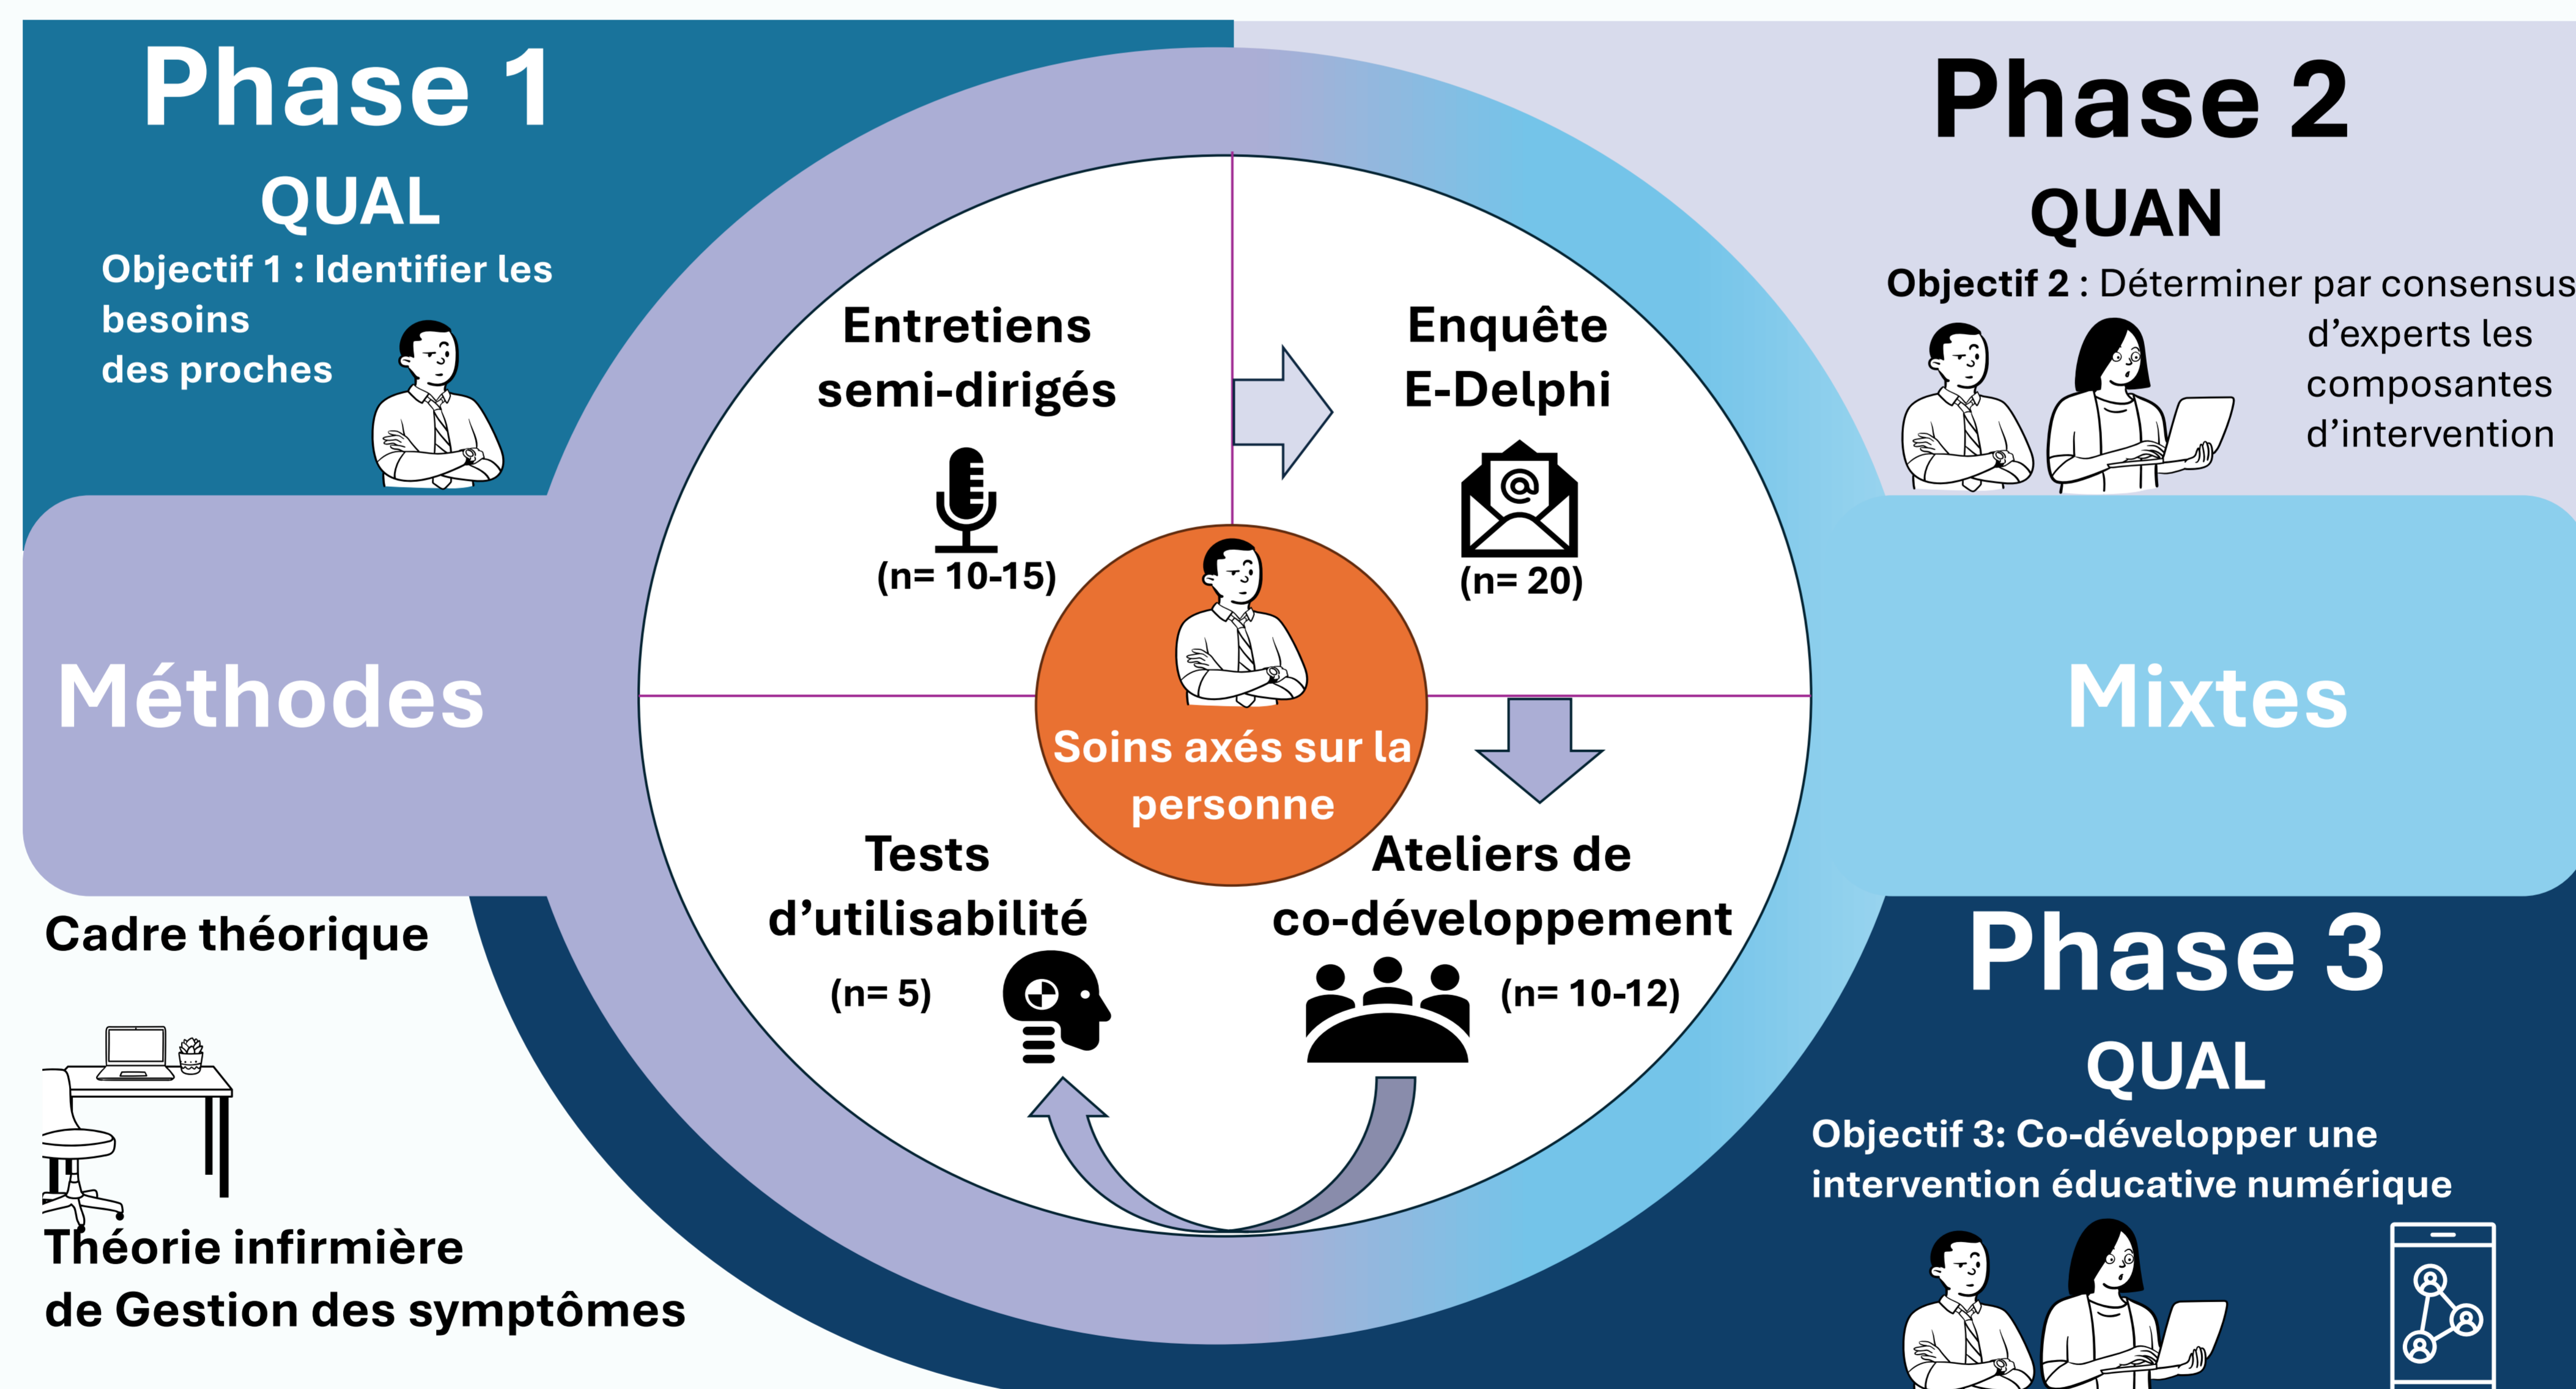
Phase 1

QUAL

Objectif 1 : Identifier les besoins des proches

Phase 2

QUAN

Objectif 2 : Déterminer par consensus d'experts les composantes d'intervention

Entretiens semi-dirigés

(n= 10-15)

Enquête E-Delphi

(n= 20)

Méthodes

Soins axés sur la personne

Mixtes

Tests d'utilisabilité

(n= 5)

Ateliers de co-développement

(n= 10-12)

Cadre théorique

Théorie infirmière de Gestion des symptômes

Phase 3

QUAL

Objectif 3: Co-développer une intervention éducative numérique